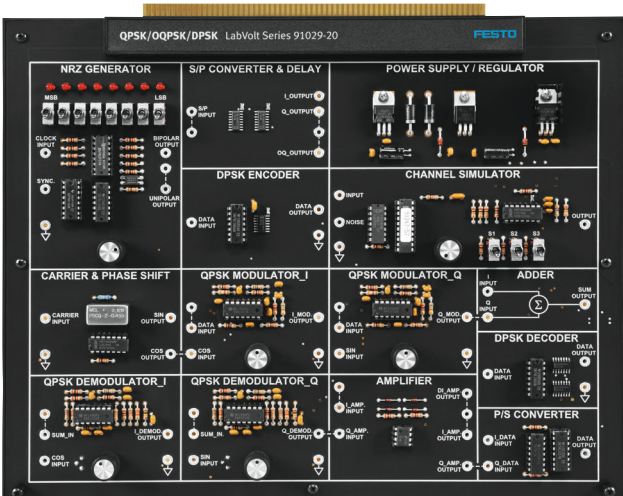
QPSK/OQPSK/DPSK LabVolt Series 91029-20

FESTO

NRZ GENERATOR

MSB

LSB

CLOCK INPUT

BIPOLAR OUTPUT

SYNC.

UNIPOLAR OUTPUT

S/P CONVERTER & DELAY

S/P INPUT

I_OUTPUT

Q_OUTPUT

OQ_OUTPUT

POWER SUPPLY / REGULATOR

DPSK ENCODER

DATA INPUT

DATA OUTPUT

CHANNEL SIMULATOR

INPUT

NOISE

OUTPUT

S1

S2

S3

CARRIER & PHASE SHIFT

CARRIER INPUT

SIN OUTPUT

COS OUTPUT

QPSK MODULATOR_I

DATA INPUT

I_MOD. OUTPUT

COS INPUT

QPSK MODULATOR_Q

DATA INPUT

Q_MOD. OUTPUT

SIN INPUT

ADDER

I INPUT

Q INPUT

SUM OUTPUT

DPSK DECODER

DATA INPUT

DATA OUTPUT

QPSK DEMODULATOR_I

SUM_IN

I_DEMOD. OUTPUT

COS INPUT

QPSK DEMODULATOR_Q

SUM_IN

Q_DEMOD. OUTPUT

SIN INPUT

AMPLIFIER

I_AMP. INPUT

Q_AMP. INPUT

DI_AMP. OUTPUT

I_AMP. OUTPUT

Q_AMP. OUTPUT

P/S CONVERTER

I_DATA INPUT

Q_DATA INPUT